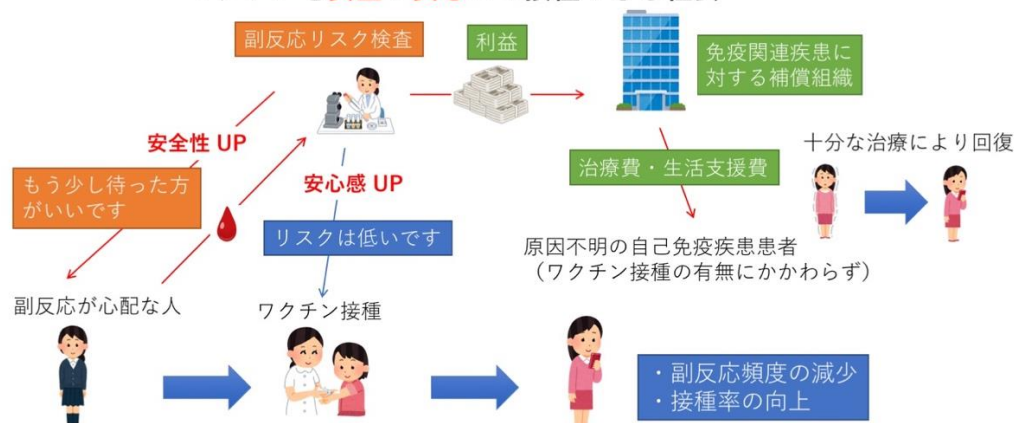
副反応リスク検査

利益

免疫関連疾患に対する補償組織

安全性 UP

安心感 UP

治療費・生活支援費

十分な治療により回復

もう少し待った方がいいです

リスクは低いです

原因不明の自己免疫疾患患者
（ワクチン接種の有無にかかわらず）

副反応が心配な人

ワクチン接種

・副反応頻度の減少
・接種率の向上